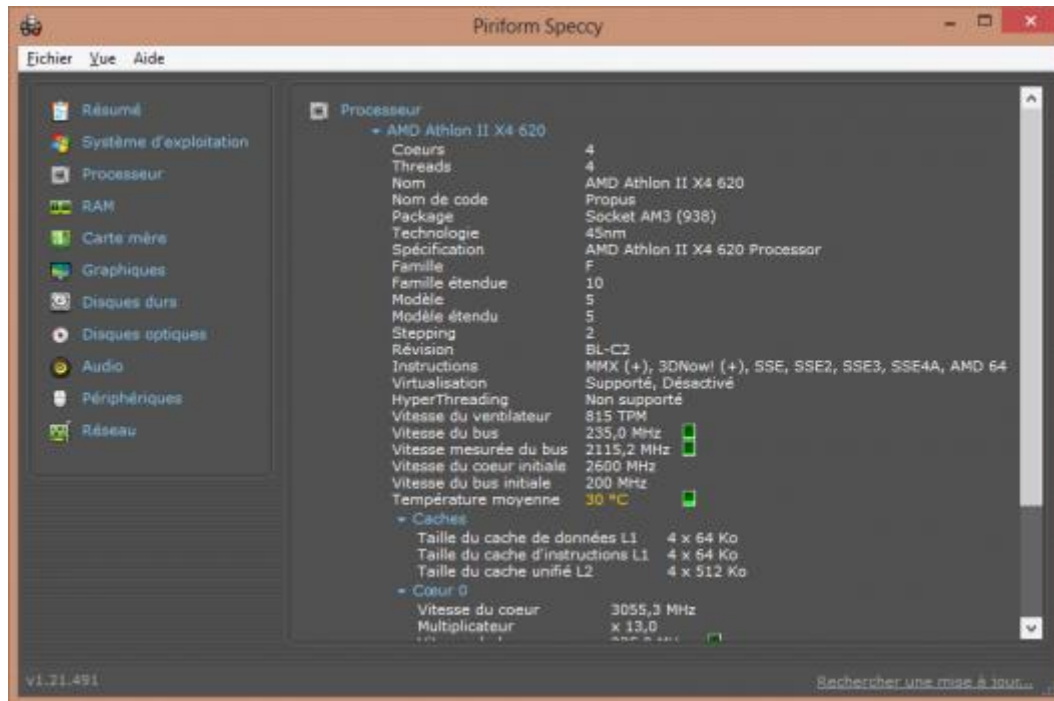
Piriform Speccy

Fichier Vue Aide

Résumé
Système d'exploitation
Processeur
RAM
Carte mère
Graphiques
Disques durs
Disques optiques
Audio
Périphériques
Réseau

Processeur
AMD Athlon II X4 620

| | |
|---|---|
| Coeurs | 4 |
| Threads | 4 |
| Nom | AMD Athlon II X4 620 |
| Nom de code | Propus |
| Package | Socket AM3 (938) |
| Technologie | 45nm |
| Spécification | AMD Athlon II X4 620 Processor |
| Famille | F |
| Famille étendue | 10 |
| Modèle | 5 |
| Modèle étendu | 5 |
| Stepping | 2 |
| Révision | BL-C2 |
| Instructions | MMX (+), 3DNow! (+), SSE, SSE2, SSE3, SSE4A, AMD 64 |
| Virtualisation | Supporté, Désactivé |
| HyperThreading | Non supporté |
| Vitesse du ventilateur | 815 TPM |
| Vitesse du bus | 235,0 MHz |
| Vitesse mesurée du bus | 2115,2 MHz |
| Vitesse du coeur initiale | 2600 MHz |
| Vitesse du bus initiale | 200 MHz |
| Température moyenne | 30 °C |

Caches

| | |
|---|---|
| Taille du cache de données L1 | 4 x 64 Ko |
| Taille du cache d'instructions L1 | 4 x 64 Ko |
| Taille du cache unifié L2 | 4 x 512 Ko |

Coeur 0

| | |
|---|---|
| Vitesse du coeur | 3055,3 MHz |
| Multiplicateur | x 13,0 |
| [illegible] | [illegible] |

v1.21.491

Rechercher une mise à jour...